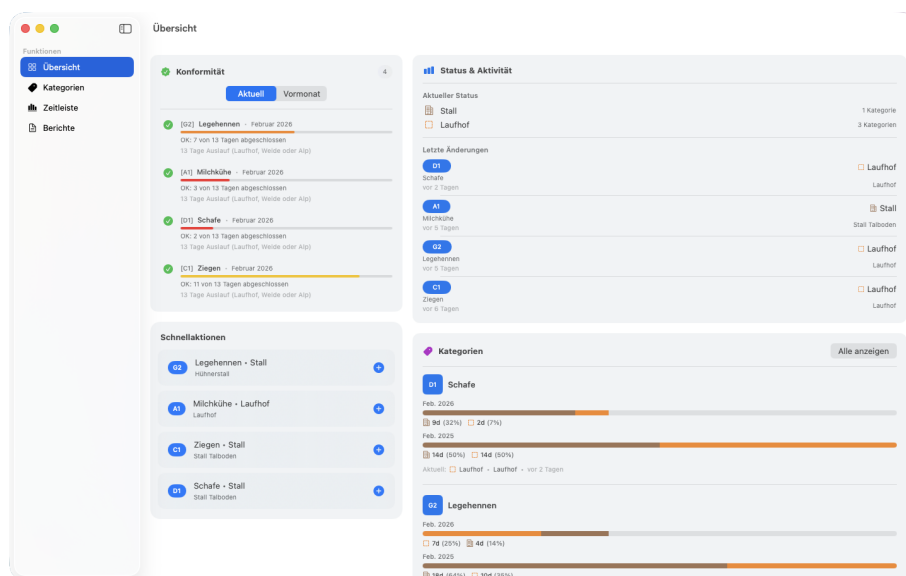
Funktionen
Übersicht
Kategorien
Zeitleiste
Berichte

Übersicht

Konformität 4
Aktuell Vormonat

[G2] Legehennen · Februar 2026
OK: 7 von 13 Tagen abgeschlossen
13 Tage Auslauf (Laufhof, Weide oder Alp)

[A1] Milchkühe · Februar 2026
OK: 3 von 13 Tagen abgeschlossen
13 Tage Auslauf (Laufhof, Weide oder Alp)

[D1] Schafe · Februar 2026
OK: 2 von 13 Tagen abgeschlossen
13 Tage Auslauf (Laufhof, Weide oder Alp)

[C1] Ziegen · Februar 2026
OK: 11 von 13 Tagen abgeschlossen
13 Tage Auslauf (Laufhof, Weide oder Alp)

Schnellaktionen
G2 Legehennen • Stall
Hühnerstall
A1 Milchkühe • Laufhof
Laufhof
C1 Ziegen • Stall
Stall Talboden
D1 Schafe • Stall
Stall Talboden

Status & Aktivität
Aktueller Status
Stall 1 Kategorie
Laufhof 3 Kategorien

Letzte Änderungen
D1 Schafe vor 2 Tagen Laufhof Laufhof
A1 Milchkühe vor 5 Tagen Stall Stall Talboden
G2 Legehennen vor 5 Tagen Laufhof Laufhof
C1 Ziegen vor 6 Tagen Laufhof Laufhof

Kategorien Alle anzeigen
D1 Schafe
Feb. 2026
9d (32%) 2d (7%)
Feb. 2025
14d (50%) 14d (50%)
Aktuell: Laufhof · Laufhof · vor 2 Tagen

G2 Legehennen
Feb. 2026
7d (25%) 4d (14%)
Feb. 2025
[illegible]